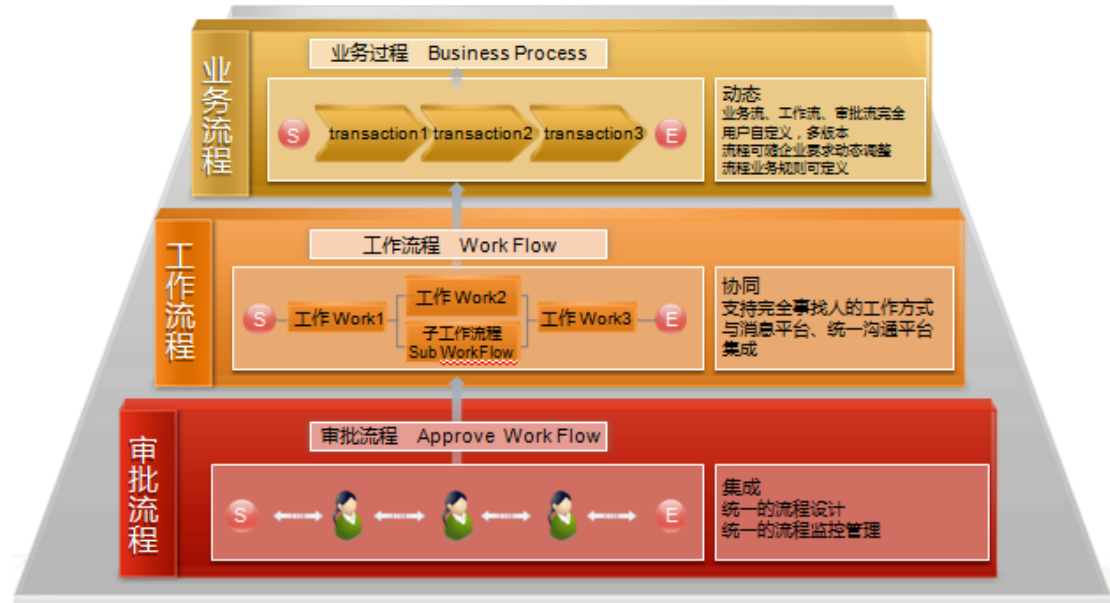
业务流程

业务过程 Business Process

S transaction1 transaction2 transaction3 E

动态
业务流、工作流、审批流完全用户自定义，多版本
流程可随企业要求动态调整
流程业务规则可定义

工作流程

工作流程 Work Flow

S 工作Work1 工作Work2 子工作流程 Sub WorkFlow 工作Work3 E

协同
支持完全事找人的工作方式
与消息平台、统一沟通平台集成

审批流程

审批流程 Approve Work Flow

S E

集成
统一的流程设计
统一的流程监控管理